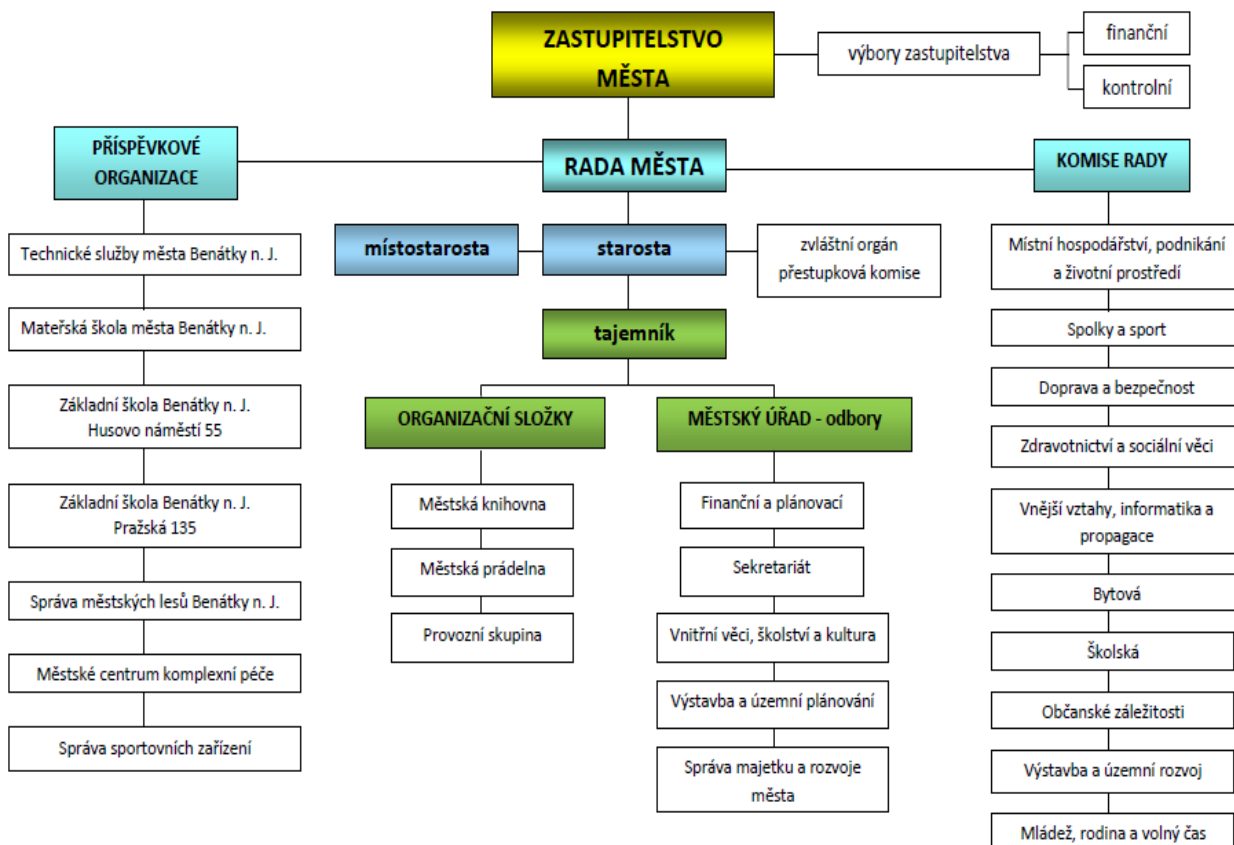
ZASTUPITELSTVO MĚSTA

výbory zastupitelstva

finanční

kontrolní

PŘÍSPĚVKOVÉ ORGANIZACE

RADA MĚSTA

KOMISE RADY

Technické služby města Benátky n. J.

Mateřská škola města Benátky n. J.

Základní škola Benátky n. J. Husovo náměstí 55

Základní škola Benátky n. J. Pražská 135

Správa městských lesů Benátky n. J.

Městské centrum komplexní péče

Správa sportovních zařízení

místostarosta

starosta

zvláštní orgán přestupková komise

tajemník

ORGANIZAČNÍ SLOŽKY

Městská knihovna

Městská prádelna

Provozní skupina

MĚSTSKÝ ÚŘAD - odbory

Finanční a plánovací

Sekretariát

Vnitřní věci, školství a kultura

Výstavba a územní plánování

Správa majetku a rozvoje města

Místní hospodářství, podnikání a životní prostředí

Spolky a sport

Doprava a bezpečnost

Zdravotnictví a sociální věci

Vnější vztahy, informatika a propagace

Bytová

Školská

Občanské záležitosti

Výstavba a územní rozvoj

Mládež, rodina a volný čas